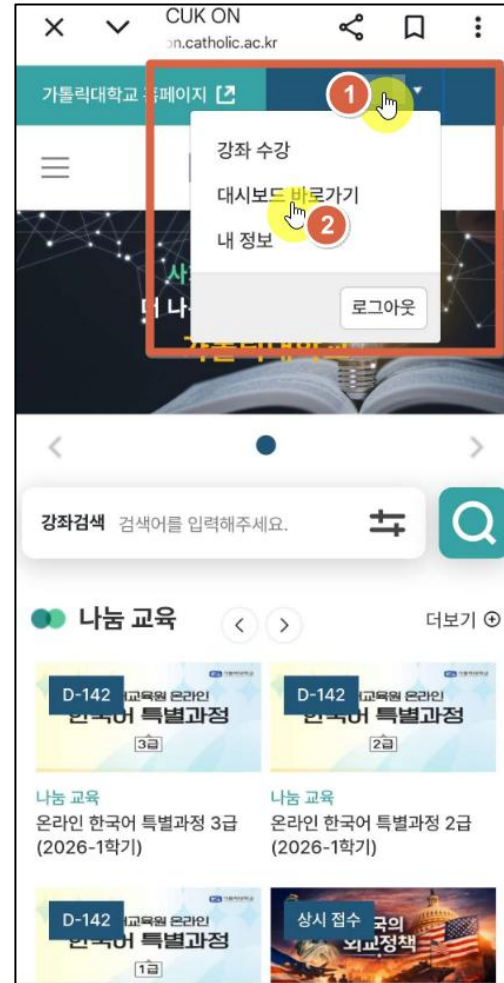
CUK ON
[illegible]on.catholic.ac.kr

가톨릭대학교 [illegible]페이지

1

강좌 수강
대시보드 바로가기
2
내 정보

로그아웃

사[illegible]
더 나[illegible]
가톨릭대학교

강좌검색 검색어를 입력해주세요.

나눔 교육
더보기 ⊕

D-142
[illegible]교육원 온라인
한국어 특별과정
3급

D-142
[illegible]교육원 온라인
한국어 특별과정
2급

나눔 교육
온라인 한국어 특별과정 3급 (2026-1학기)

나눔 교육
온라인 한국어 특별과정 2급 (2026-1학기)

D-142
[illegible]교육원 온라인
한국어 특별과정
1급

상시 접수
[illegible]국의
외교정책